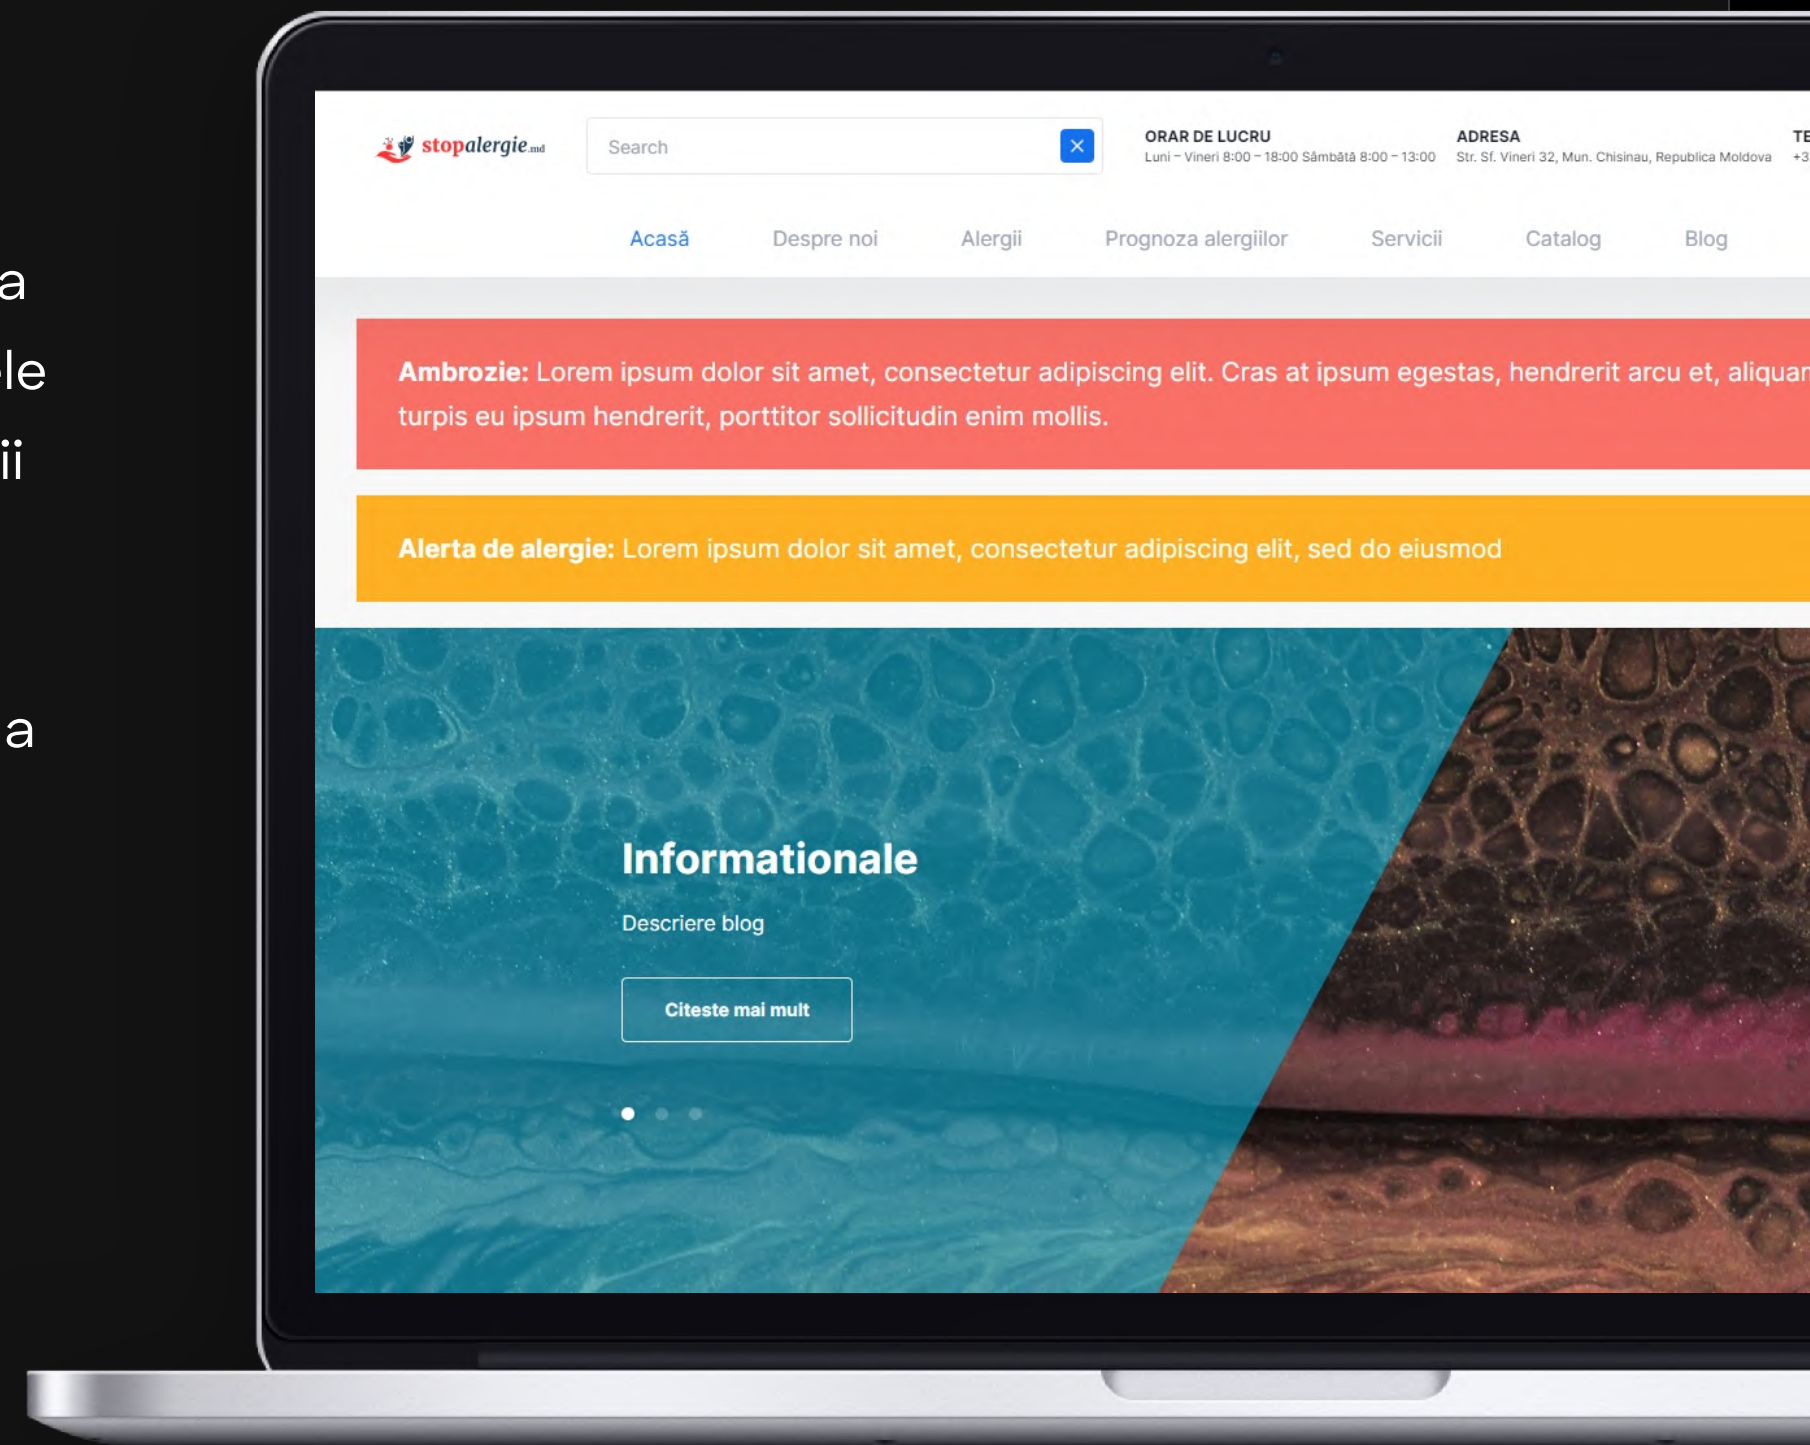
a

le

ii

a

stopalergie.md

Search

ORAR DE LUCRU
Luni – Vineri 8:00 – 18:00 Sâmbătă 8:00 – 13:00

ADRESA
Str. Sf. Vineri 32, Mun. Chisinau, Republica Moldova

TE
+3

Acasă Despre noi Alergii Prognoza alergiilor Servicii Catalog Blog

**Ambrozie:** Lorem ipsum dolor sit amet, consectetur adipiscing elit. Cras at ipsum egestas, hendrerit arcu et, aliquar turpis eu ipsum hendrerit, porttitor sollicitudin enim mollis.

**Alerta de alergie:** Lorem ipsum dolor sit amet, consectetur adipiscing elit, sed do eiusmod

Informationale

Descriere blog

Citeste mai mult